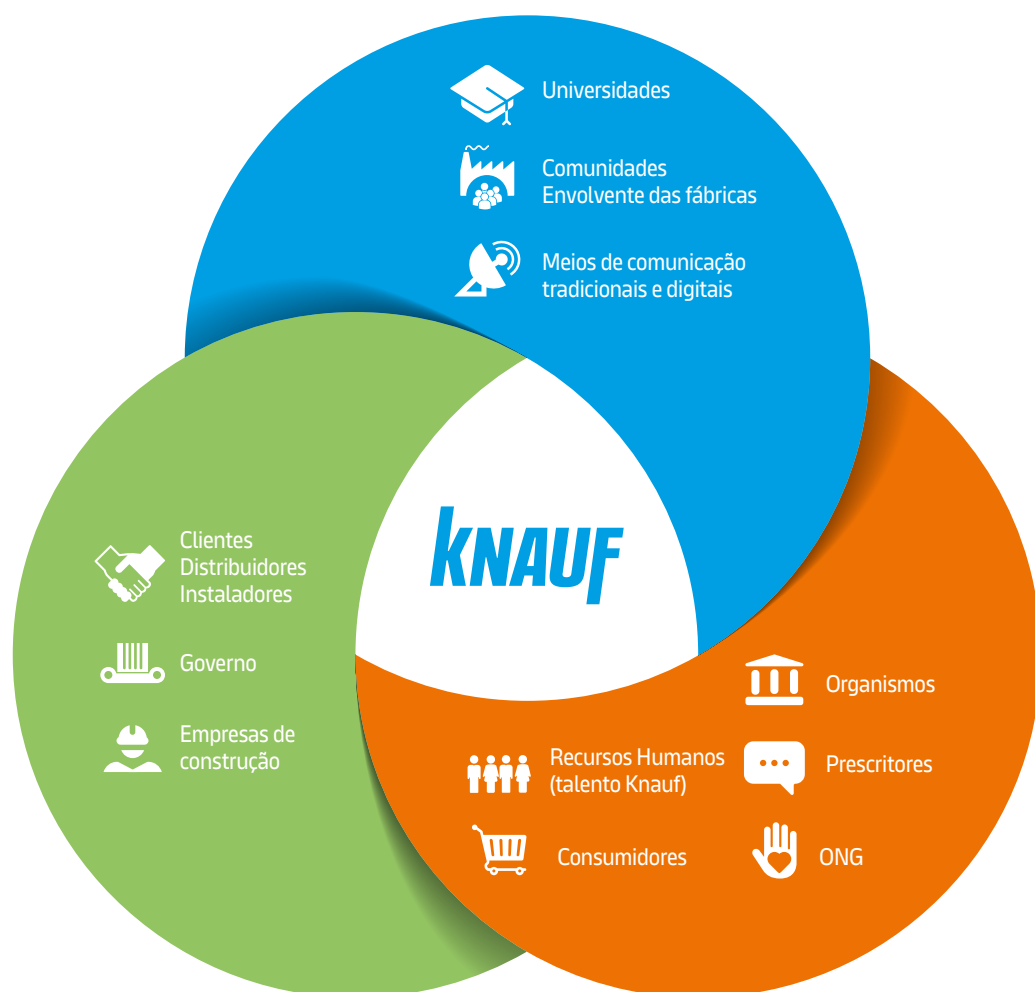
Universidades

Comunidades
Envolvente das fábricas

Meios de comunicação
tradicionais e digitais

KNAUF

Clientes
Distribuidores
Instaladores

Governo

Empresas de
construção

Organismos

Recursos Humanos
(talento Knauf)

Prescritores

Consumidores

ONG